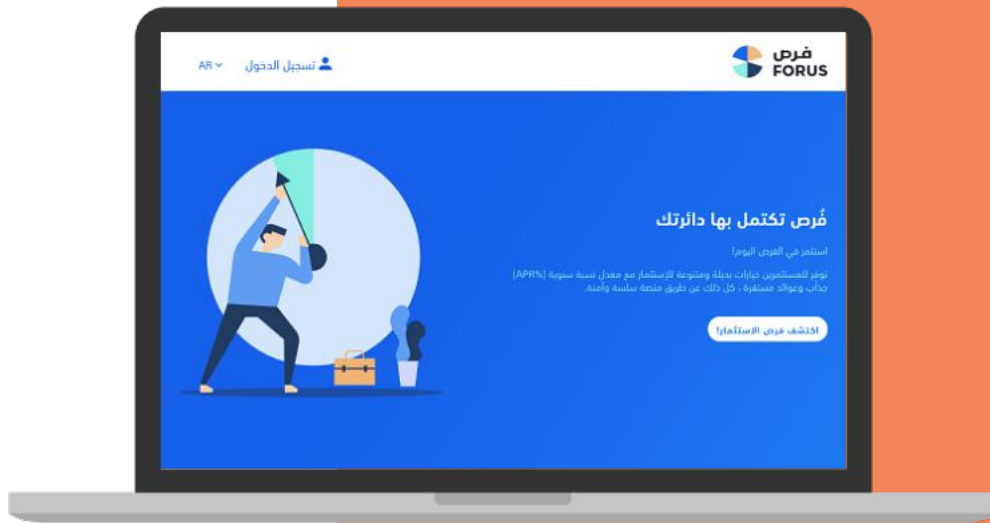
فرص
FORUS

تسجيل الدخول
AR

فُرص تكتمل بها دائرتك

استثمر في الفرص اليوم!

نوفر للمستثمرين خيارات بديلة ومتنوعة للإستثمار مع معدل نسبة سنوية (APR%) جذاب وعوائد مستقرة ، كل ذلك عن طريق منصة سلسة وآمنة.

اكتشف فرص الاستثمار!